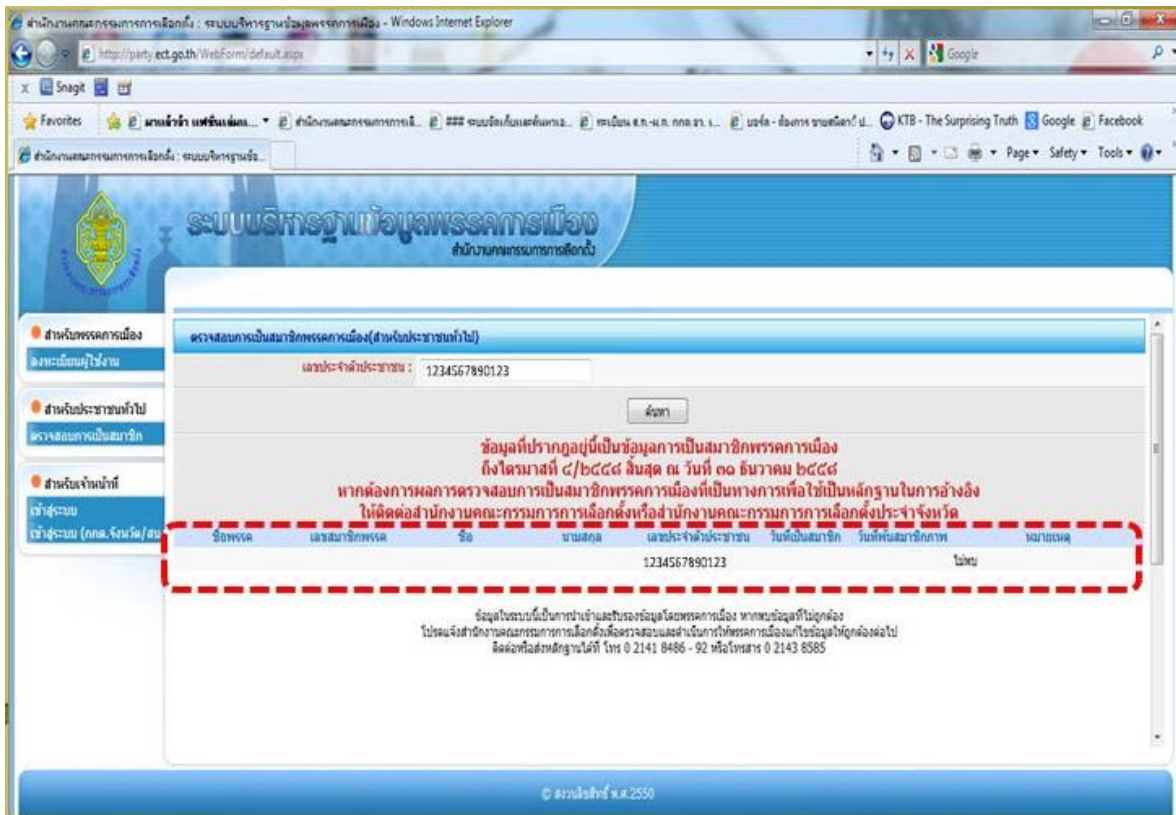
สำนักงานคณะกรรมการการเลือกตั้ง : ระบบบริหารฐานข้อมูลพรรคการเมือง - Windows Internet Explorer

http://party.ect.go.th/WebForm/default.aspx

Google

Snagit

Favorites

KTB - The Surprising Truth

Google

Facebook

สำนักงานคณะกรรมการการเลือกตั้ง : ระบบบริหารฐานข้อ...

Page ▾ Safety ▾ Tools ▾

ระบบบริหารฐานข้อมูลพรรคการเมือง

สำนักงานคณะกรรมการการเลือกตั้ง

สำหรับพรรคการเมือง

ลงทะเบียนผู้ใช้งาน

สำหรับประชาชนทั่วไป

ตรวจสอบการเป็นสมาชิก

สำหรับเจ้าหน้าที่

เข้าสู่ระบบ

เข้าสู่ระบบ (กกต.จังหวัด/สน

ตรวจสอบการเป็นสมาชิกพรรคการเมือง(สำหรับประชาชนทั่วไป)

เลขประจำตัวประชาชน : 1234567890123

ค้นหา

ข้อมูลที่ปรากฏอยู่นี้เป็นข้อมูลการเป็นสมาชิกพรรคการเมือง
ถึงไตรมาสที่ ๔/๒๕๕๘ สิ้นสุด ณ วันที่ ๓๑ ธันวาคม ๒๕๕๘
หากต้องการผลการตรวจสอบการเป็นสมาชิกพรรคการเมืองที่เป็นทางการเพื่อใช้เป็นหลักฐานในการอ้างอิง
ให้ติดต่อสำนักงานคณะกรรมการการเลือกตั้งหรือสำนักงานคณะกรรมการการเลือกตั้งประจำจังหวัด

| ชื่อพรรค | เลขสมาชิกพรรค | ชื่อ | นามสกุล | เลขประจำตัวประชาชน | วันที่เป็นสมาชิก | วันที่พ้นสมาชิกภาพ | หมายเหตุ |
|---|---|---|---|---|---|---|---|
| | | | | 1234567890123 | | ไม่พบ | |

ข้อมูลในระบบนี้เป็นการนำเข้าและรับรองข้อมูลโดยพรรคการเมือง หากพบข้อมูลที่ไม่ถูกต้อง
โปรดแจ้งสำนักงานคณะกรรมการการเลือกตั้งเพื่อตรวจสอบและดำเนินการให้พรรคการเมืองแก้ไขข้อมูลให้ถูกต้องต่อไป
ติดต่อหรือส่งหลักฐานได้ที่ โทร 0 2141 8486 - 92 หรือโทรสาร 0 2143 8585

© สงวนลิขสิทธิ์ พ.ศ.2550